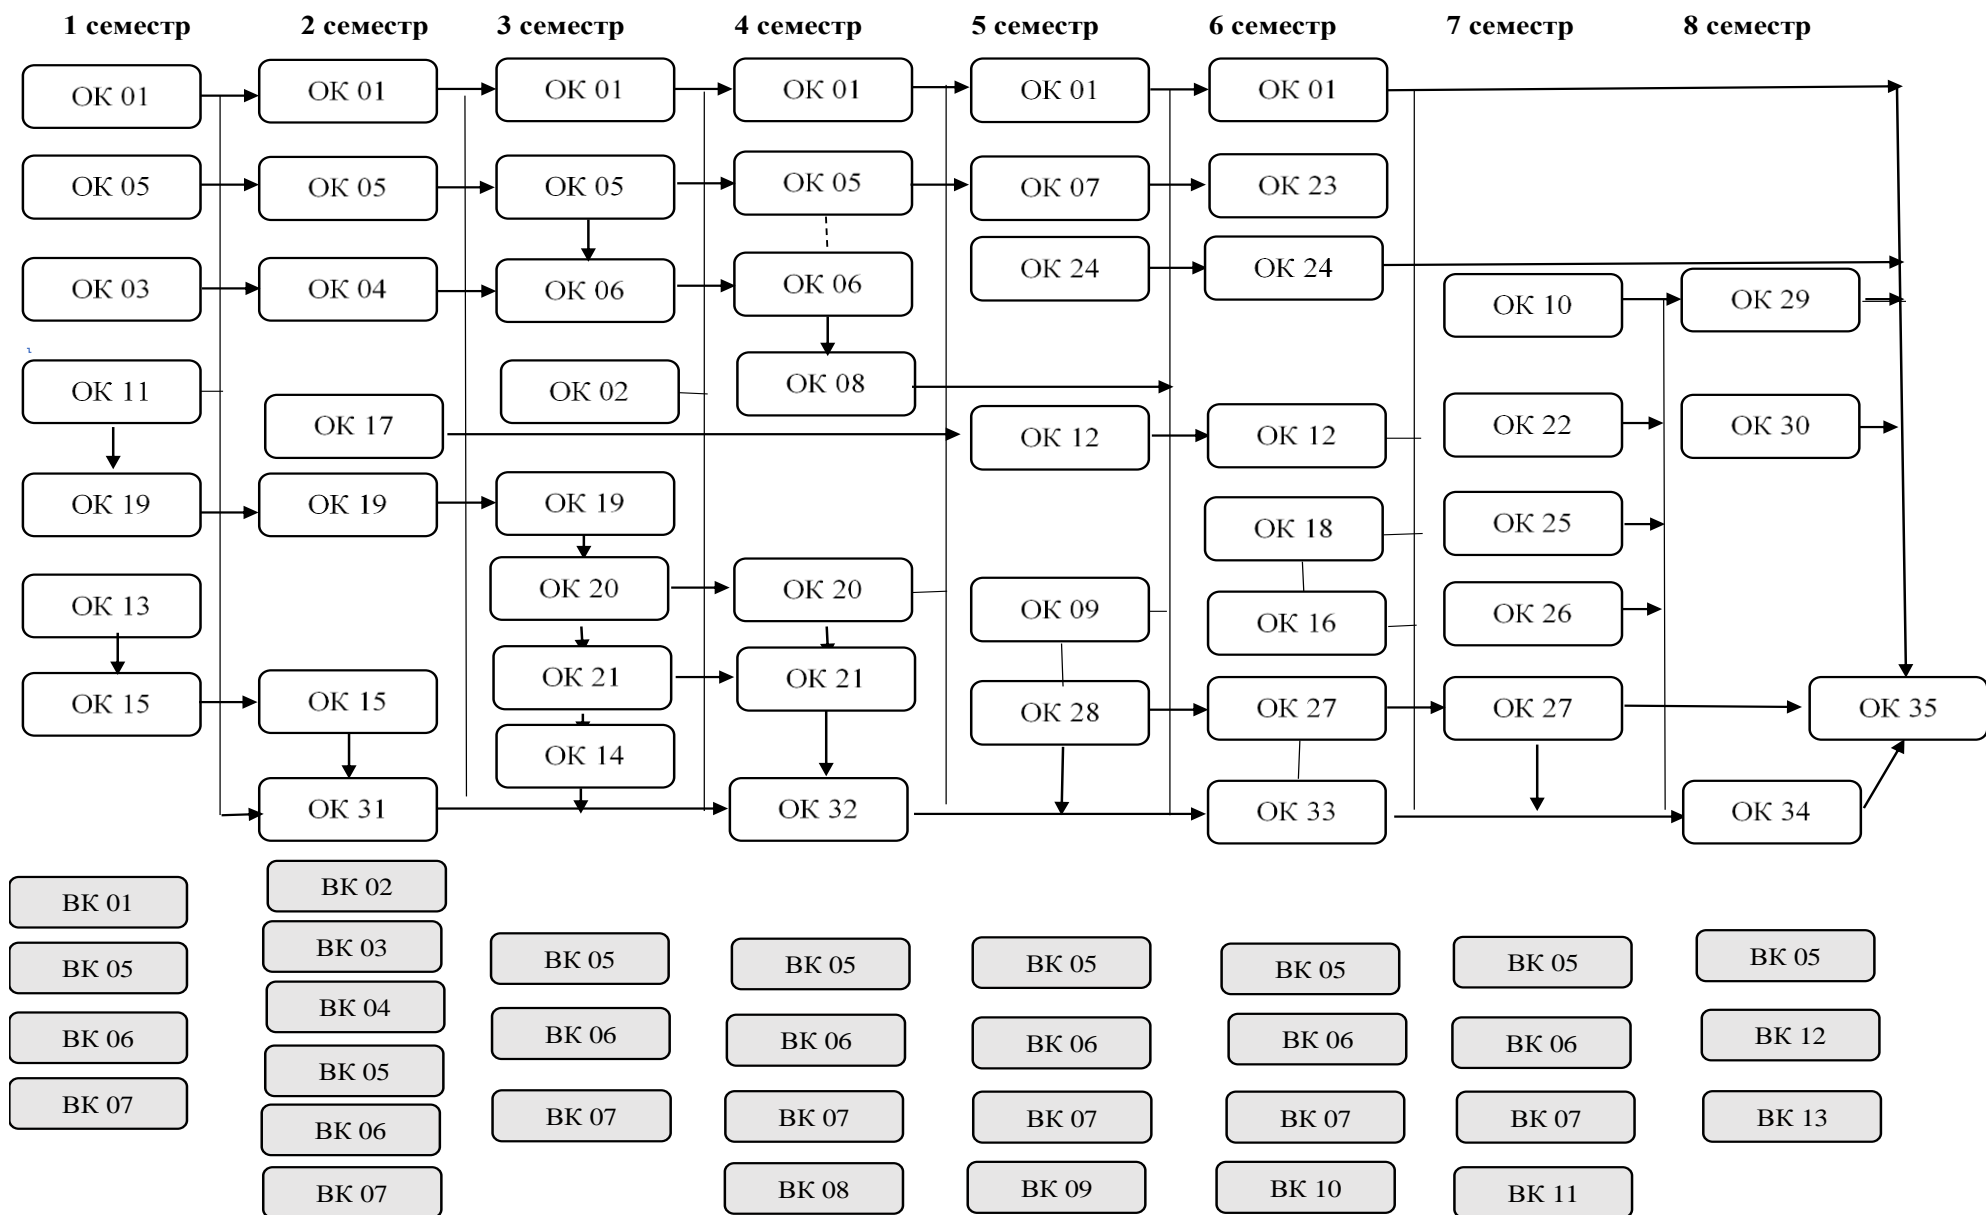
1 семестр
ОК 01
ОК 05
ОК 03
ОК 11
ОК 19
ОК 13
ОК 15
ВК 01
ВК 05
ВК 06
ВК 07

2 семестр
ОК 01
ОК 05
ОК 04
ОК 17
ОК 19
ОК 15
ОК 31
ВК 02
ВК 03
ВК 04
ВК 05
ВК 06
ВК 07

3 семестр
ОК 01
ОК 05
ОК 06
ОК 02
ОК 19
ОК 20
ОК 21
ОК 14
ВК 05
ВК 06
ВК 07

4 семестр
ОК 01
ОК 05
ОК 06
ОК 08
ОК 20
ОК 21
ОК 32
ВК 05
ВК 06
ВК 07
ВК 08

5 семестр
ОК 01
ОК 07
ОК 24
ОК 12
ОК 09
ОК 28
ВК 05
ВК 06
ВК 07
ВК 09

6 семестр
ОК 01
ОК 23
ОК 24
ОК 12
ОК 18
ОК 16
ОК 27
ОК 33
ВК 05
ВК 06
ВК 07
ВК 10

7 семестр
ОК 10
ОК 22
ОК 25
ОК 26
ОК 27
ВК 05
ВК 06
ВК 07
ВК 11

8 семестр
ОК 29
ОК 30
ОК 34
ОК 35
ВК 05
ВК 12
ВК 13